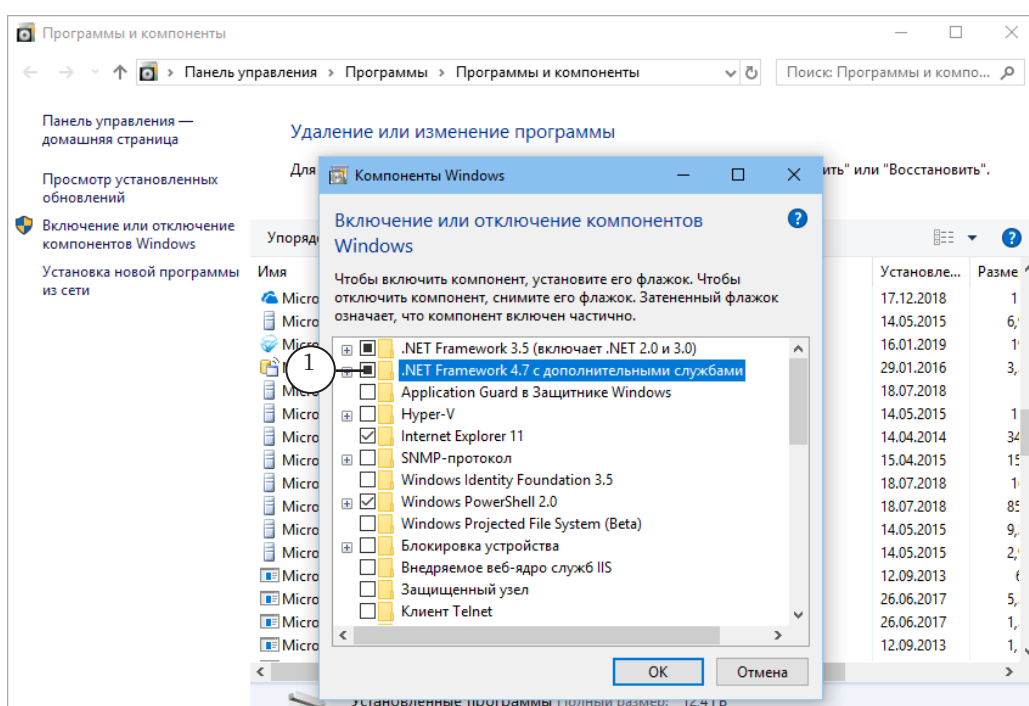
Программы и компоненты

Панель управления › Программы › Программы и компоненты

Поиск: Программы и компо...

Панель управления — домашняя страница

Просмотр установленных обновлений

Включение или отключение компонентов Windows

Установка новой программы из сети

Удаление или изменение программы

Для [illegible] ить" или "Восстановить".

Упорядо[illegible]

Имя

Micro
Micro
Micro
Micro
Micro
Micro
Micro
Micro
Micro
Micro
Micro
Micro
Micro
Micro
Micro
Micro

| Установле... | Разме |
|---|---|
| 17.12.2018 | 1 |
| 14.05.2015 | 6, |
| 16.01.2019 | 1 |
| 29.01.2016 | 3, |
| 18.07.2018 | |
| 14.05.2015 | 1 |
| 14.04.2014 | 34 |
| 15.04.2015 | 1 |
| 18.07.2018 | 1 |
| 18.07.2018 | 85 |
| 14.05.2015 | 9, |
| 14.05.2015 | 2, |
| 12.09.2013 | |
| 26.06.2017 | 5, |
| 26.06.2017 | 1, |
| 12.09.2013 | 1, |

Компоненты Windows

Включение или отключение компонентов Windows

Чтобы включить компонент, установите его флажок. Чтобы отключить компонент, снимите его флажок. Затененный флажок означает, что компонент включен частично.

.NET Framework 3.5 (включает .NET 2.0 и 3.0)
.NET Framework 4.7 с дополнительными службами
Application Guard в Защитнике Windows
Hyper-V
Internet Explorer 11
SNMP-протокол
Windows Identity Foundation 3.5
Windows PowerShell 2.0
Windows Projected File System (Beta)
Блокировка устройства
Внедряемое веб-ядро служб IIS
Защищенный узел
Клиент Telnet

1

OK
Отмена

Установленные программы Полный размер: 12,4 ГБ